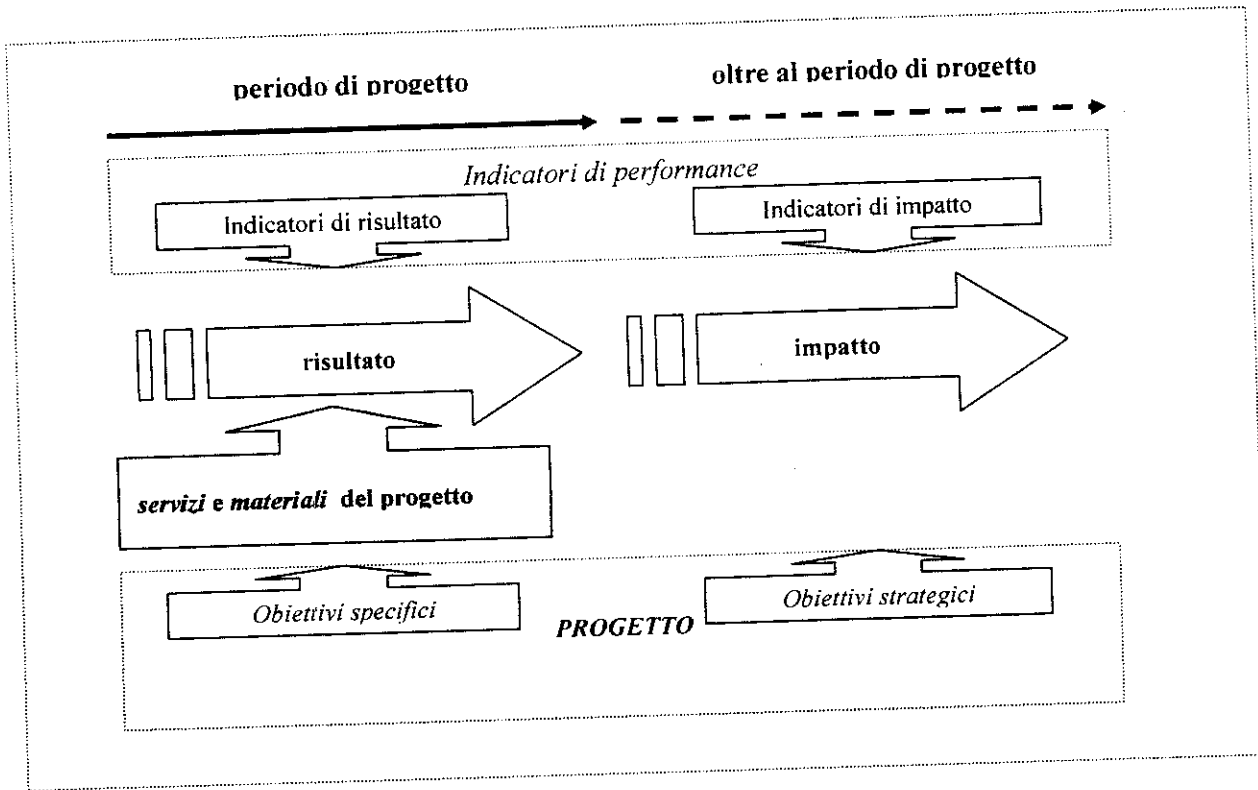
periodo di progetto

oltre al periodo di progetto

Indicatori di performance

Indicatori di risultato

Indicatori di impatto

risultato

impatto

servizi e materiali del progetto

Obiettivi specifici

PROGETTO

Obiettivi strategici